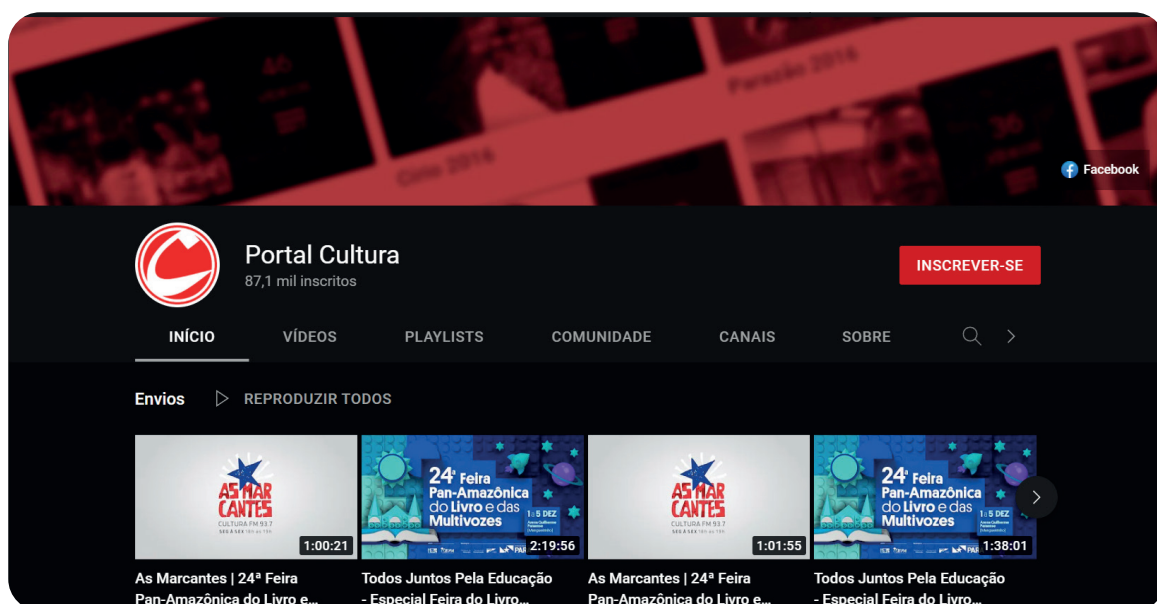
Facebook

Portal Cultura
87,1 mil inscritos

INSCREVER-SE

INÍCIO VÍDEOS PLAYLISTS COMUNIDADE CANAIS SOBRE

Envios REPRODUZIR TODOS

AS MAR CANTES CULTURA FM 93.7 SEG A SEX
1:00:21
As Marcantes | 24ª Feira Pan-Amazônica do Livro e...

24ª Feira Pan-Amazônica do Livro e das Multivozes 1 a 5 DEZ
2:19:56
Todos Juntos Pela Educação - Especial Feira do Livro...

AS MAR CANTES CULTURA FM 93.7 SEG A SEX
1:01:55
As Marcantes | 24ª Feira Pan-Amazônica do Livro e...

24ª Feira Pan-Amazônica do Livro e das Multivozes 1 a 5 DEZ
1:38:01
Todos Juntos Pela Educação - Especial Feira do Livro...